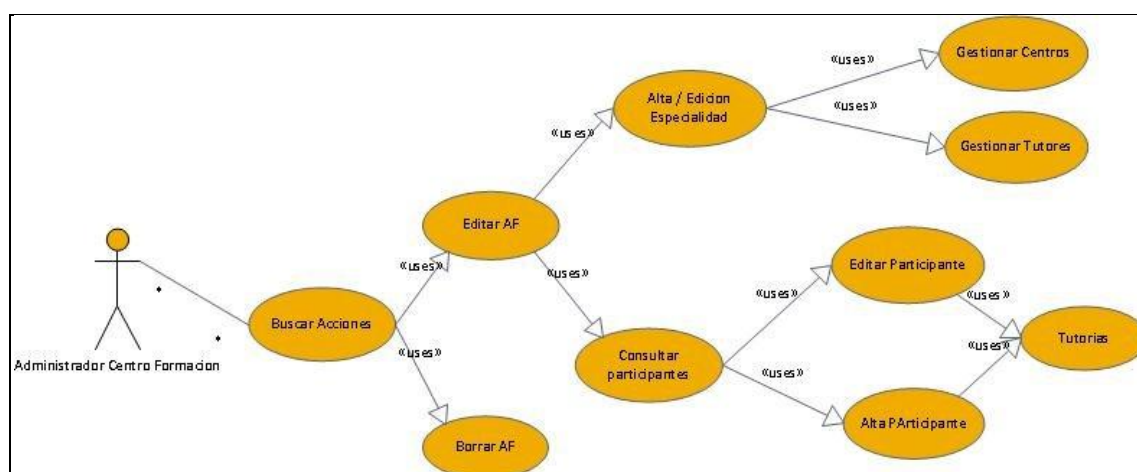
«uses»

Gestionar Centros

«uses»

Alta / Edicion Especialidad

«uses»

Gestionar Tutores

Editar AF

«uses»

«uses»

Editar Participante

«uses»

«uses»

Buscar Acciones

«uses»

Tutorias

«uses»

Administrador Centro Formacion

Consultar participantes

«uses»

Alta PArticipante

Borrar AF